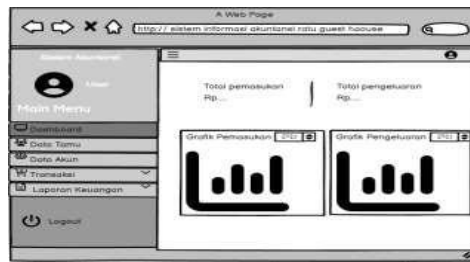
A Web Page

http:// sistem informasi akuntansi ratu guest hoouse

Sistem Akuntansi

User

Main Menu

Dashboard

Data Tamu

Data Akun

Transaksi

Laporan Keuangan

Logout

Total pemasukan
Rp....

Total pengeluaran
Rp....

Grafik Pemasukan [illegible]

Grafik Pengeluaran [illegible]